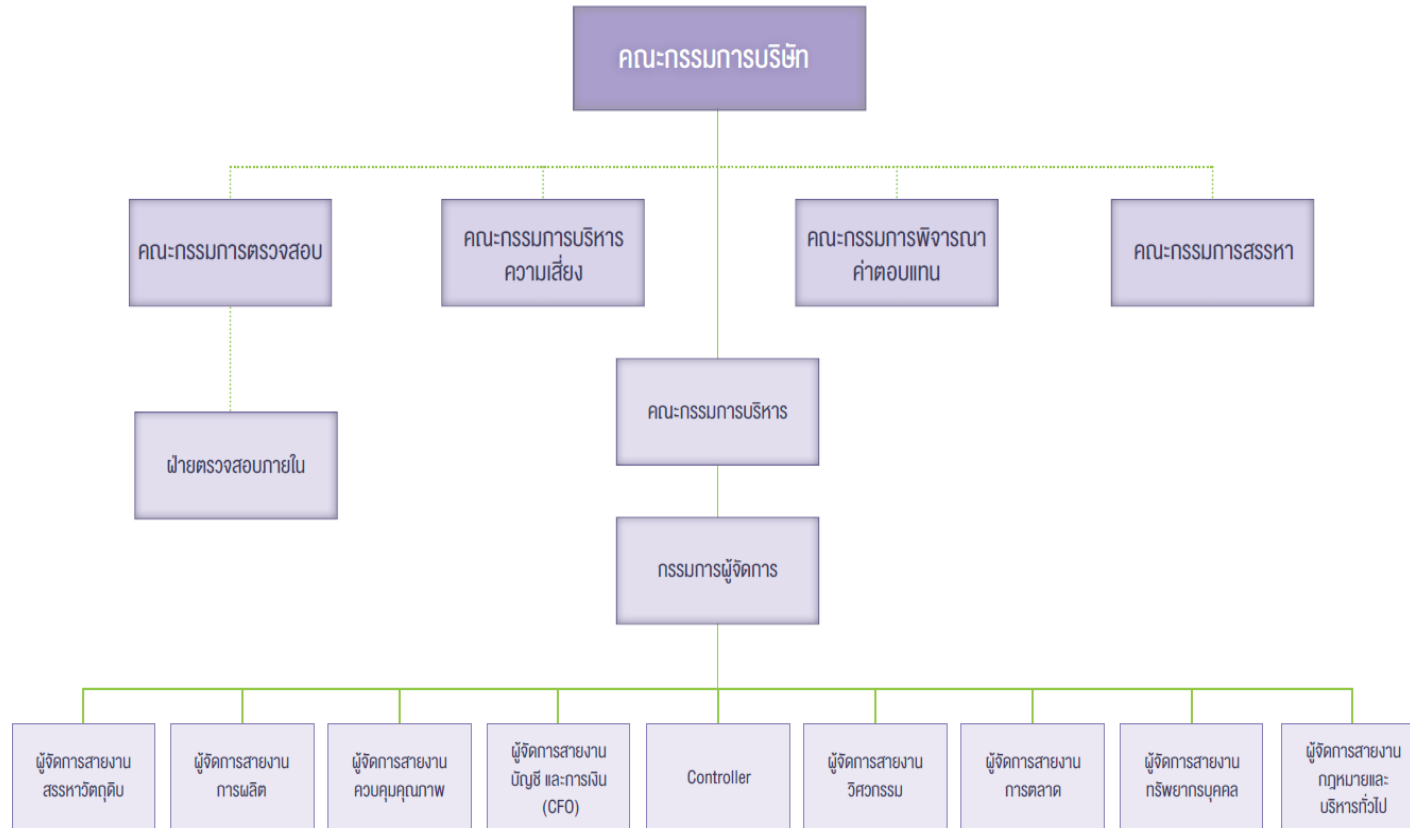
คณะกรรมการบริษัท

คณะกรรมการตรวจสอบ

คณะกรรมการบริหารความเสี่ยง

คณะกรรมการพิจารณาค่าตอบแทน

คณะกรรมการสรรหา

ฝ่ายตรวจสอบภายใน

คณะกรรมการบริหาร

กรรมการผู้จัดการ

ผู้จัดการสายงานสรรหาวัตถุดิบ

ผู้จัดการสายงานการผลิต

ผู้จัดการสายงานควบคุมคุณภาพ

ผู้จัดการสายงานบัญชี และการเงิน (CFO)

Controller

ผู้จัดการสายงานวิศวกรรม

ผู้จัดการสายงานการตลาด

ผู้จัดการสายงานทรัพยากรบุคคล

ผู้จัดการสายงานกฎหมายและบริหารทั่วไป